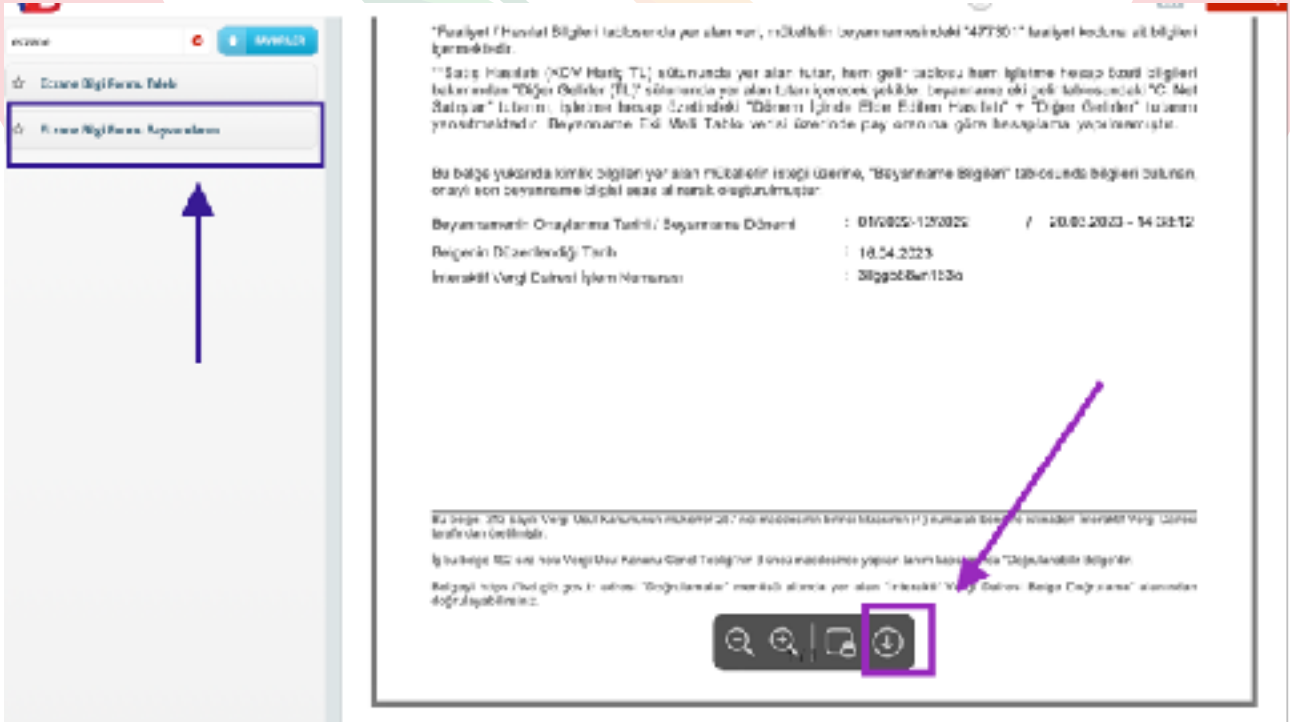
eczane

FAVORİLER

Eczane Bilgi Formu Talebi

Eczane Bilgi Formu Sorgulama

"Faaliyet / Hasılat Bilgileri tablosunda yer alan veri, mükellefin beyannamesindeki "477301" faaliyet koduna ait bilgileri içermektedir.

**Satış Hasılatı (KDV Hariç TL) sütununda yer alan tutar, hem gelir tablosu hem işletme hesap özeti bilgileri bakımından "Diğer Gelirler (TL)" sütununda yer alan tutarı içerecek şekilde, beyanname eki gelir tablosundaki "C. Net Satışlar" tutarını, işletme hesap özetindeki "Dönem İçinde Elde Edilen Hasılat" + "Diğer Gelirler" tutarını yansıtmaktadır. Beyanname Eki Mali Tablo verisi üzerinde pay oranına göre hesaplama yapılmamıştır.

Bu belge yukarıda kimlik bilgileri yer alan mükellefin isteği üzerine, "Beyanname Bilgileri" tablosunda bilgileri bulunan, onaylı son beyanname bilgisi esas alınarak oluşturulmuştur.

Beyannamenin Onaylanma Tarihi / Beyanname Dönemi : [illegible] / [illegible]

Belgenin Düzenlendiği Tarih : 18.04.2023

İnteraktif Vergi Dairesi İşlem Numarası : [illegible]

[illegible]

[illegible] "Doğrulanabilir Belge"dir.

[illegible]